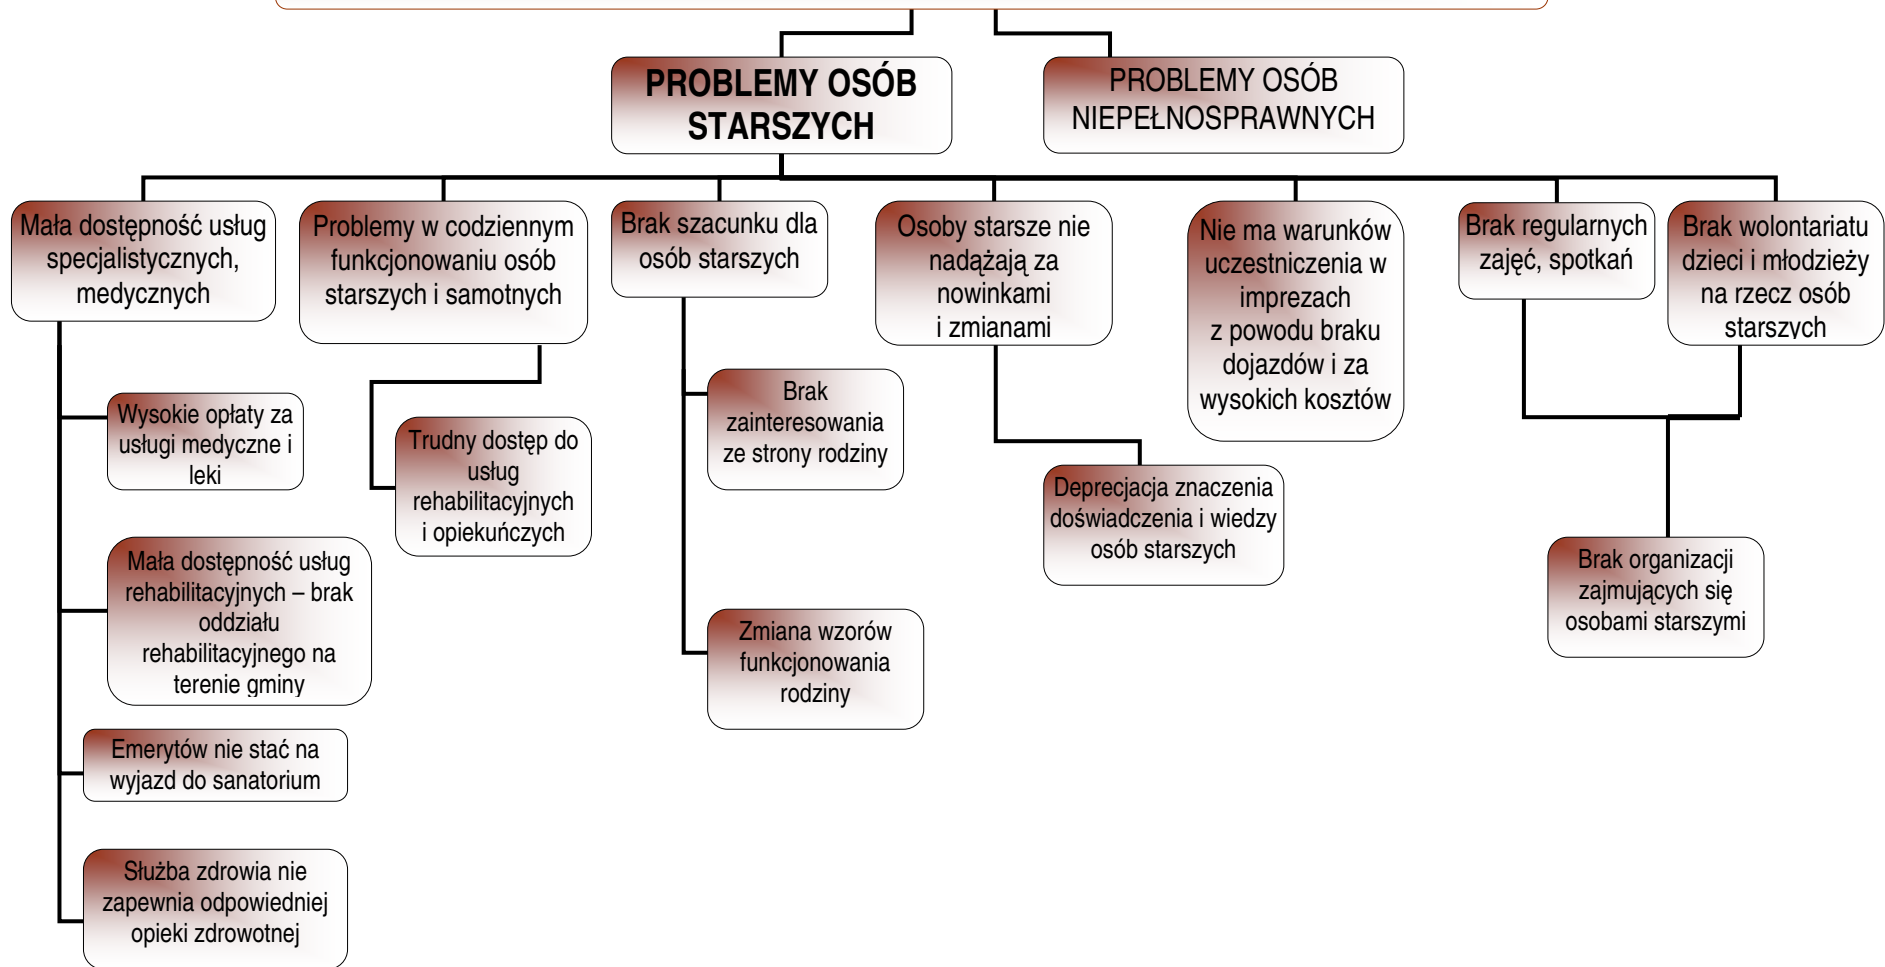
PROBLEMY OSÓB STARSZYCH

PROBLEMY OSÓB NIEPEŁNOSPRAWNYCH

Mała dostępność usług specjalistycznych, medycznych

Wysokie opłaty za usługi medyczne i leki

Mała dostępność usług rehabilitacyjnych – brak oddziału rehabilitacyjnego na terenie gminy

Emerytów nie stać na wyjazd do sanatorium

Służba zdrowia nie zapewnia odpowiedniej opieki zdrowotnej

Problemy w codziennym funkcjonowaniu osób starszych i samotnych

Trudny dostęp do usług rehabilitacyjnych i opiekuńczych

Brak szacunku dla osób starszych

Brak zainteresowania ze strony rodziny

Zmiana wzorów funkcjonowania rodziny

Osoby starsze nie nadążają za nowinkami i zmianami

Deprecjacja znaczenia doświadczenia i wiedzy osób starszych

Nie ma warunków uczestniczenia w imprezach z powodu braku dojazdów i za wysokich kosztów

Brak regularnych zajęć, spotkań

Brak wolontariatu dzieci i młodzieży na rzecz osób starszych

Brak organizacji zajmujących się osobami starszymi